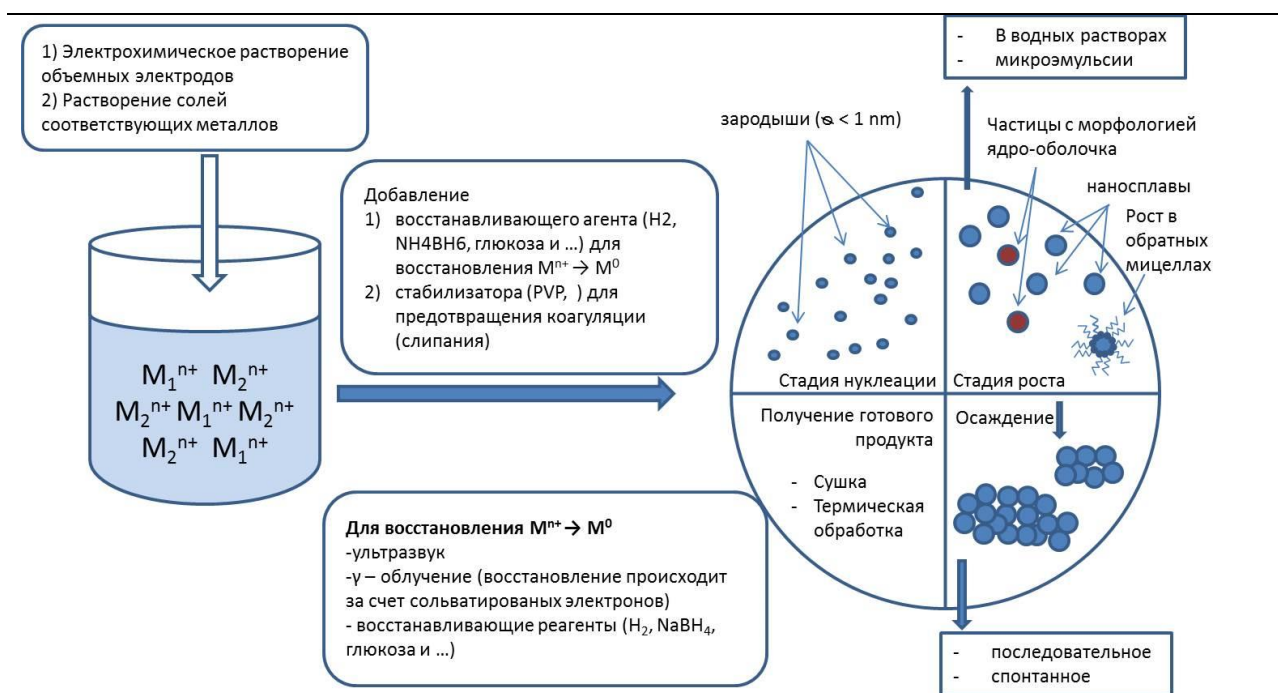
1) Электрохимическое растворение объемных электродов
2) Растворение солей соответствующих металлов

$M_1^{n+}$ $M_2^{n+}$
$M_2^{n+}$ $M_1^{n+}$ $M_2^{n+}$
$M_2^{n+}$ $M_1^{n+}$

Добавление
1) восстанавливающего агента (H2, NH4BH6, глюкоза и …) для восстановления $M^{n+} \rightarrow M^0$
2) стабилизатора (PVP, ) для предотвращения коагуляции (слипания)

Для восстановления $M^{n+} \rightarrow M^0$
-ультразвук
-γ – облучение (восстановление происходит за счет сольватированых электронов)
- восстанавливающие реагенты ($H_2$, $NaBH_4$, глюкоза и …)

- В водных растворах
- микроэмульсии

зародыши (ø < 1 nm)

Частицы с морфологией ядро-оболочка

наносплавы

Рост в обратных мицеллах

Стадия нуклеации

Стадия роста

Получение готового продукта
- Сушка
- Термическая обработка

Осаждение

- последовательное
- спонтанное